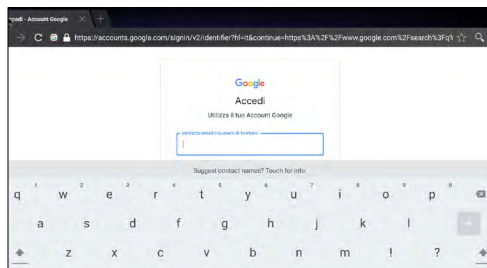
ccedi - Account Google

https://accounts.google.com/signin/v2/identifier?hl=it&continue=https%3A%2F%2Fwww.google.com%2Fsearch%3Fq%

Google
Accedi
Utilizza il tuo Account Google

Indirizzo email o numero di telefono

Suggest contact names? Touch for info.

q 1 w 2 e 3 r 4 t 5 y 6 u 7 i 8 o 9 p 0
a s d f g h j k l
z x c v b n m ! ?